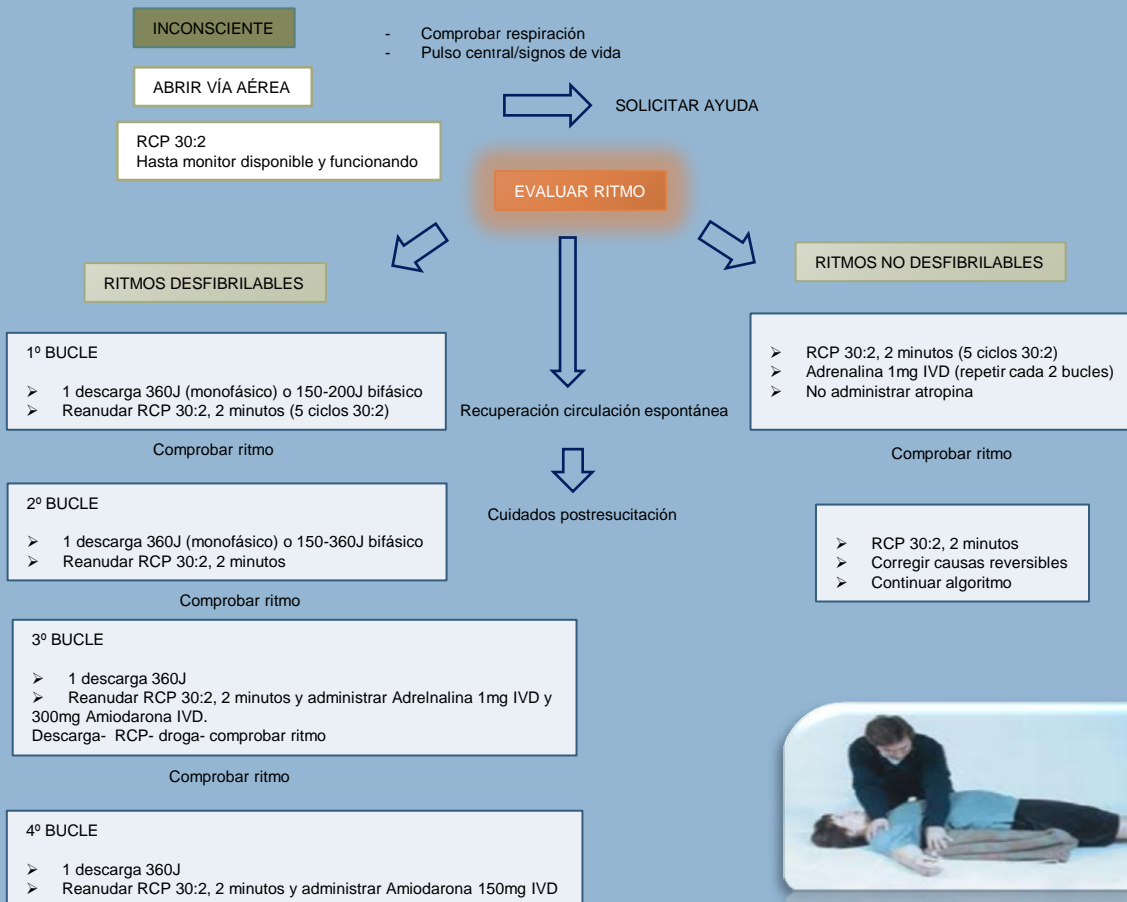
INCONSCIENTE

- Comprobar respiración
- Pulso central/signos de vida

ABRIR VÍA AÉREA

SOLICITAR AYUDA

RCP 30:2
Hasta monitor disponible y funcionando

EVALUAR RITMO

RITMOS DESFIBRILABLES

RITMOS NO DESFIBRILABLES

1º BUCLE

➢ 1 descarga 360J (monofásico) o 150-200J bifásico
➢ Reanudar RCP 30:2, 2 minutos (5 ciclos 30:2)

Recuperación circulación espontánea

➢ RCP 30:2, 2 minutos (5 ciclos 30:2)
➢ Adrenalina 1mg IVD (repetir cada 2 bucles)
➢ No administrar atropina

Comprobar ritmo

Comprobar ritmo

2º BUCLE

➢ 1 descarga 360J (monofásico) o 150-360J bifásico
➢ Reanudar RCP 30:2, 2 minutos

Cuidados postresucitación

➢ RCP 30:2, 2 minutos
➢ Corregir causas reversibles
➢ Continuar algoritmo

Comprobar ritmo

3º BUCLE

➢ 1 descarga 360J
➢ Reanudar RCP 30:2, 2 minutos y administrar Adrelnalina 1mg IVD y 300mg Amiodarona IVD.
Descarga- RCP- droga- comprobar ritmo

Comprobar ritmo

4º BUCLE

➢ 1 descarga 360J
➢ Reanudar RCP 30:2, 2 minutos y administrar Amiodarona 150mg IVD